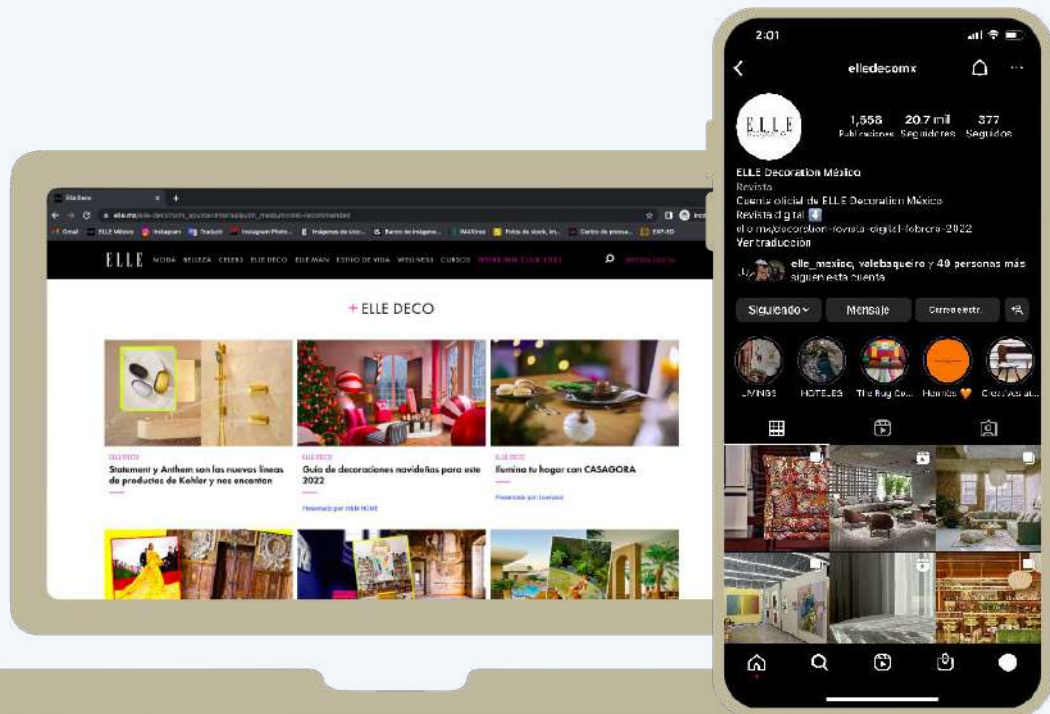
Elle Deco
elle.mx/elle-deco/
Gmail ELLE México Instagram Traducir Instagram Photo... Imágenes de stoc... Banco de imágene... Maxitree Fotos de stock, im... Centro de prensa... EXP-20

ELLE MODA BELLEZA CELEBS ELLE DECO ELLE MAN ESTILO DE VIDA WELLNESS CURSOS

+ ELLE DECO

ELLE DECO
Statement y Anthem son las nuevas líneas de productos de Kohler y nos encantan

ELLE DECO
Guía de decoraciones navideñas para este 2022
Presentado por H&M HOME

ELLE DECO
Ilumina tu hogar con CASAGORA
Presentado por Liverpool

2:01
elledecomx
ELLE
1,558 Publicaciones
20.7 mil Seguidores
377 Seguidos
ELLE Decoration México
Revista
Cuenta oficial de ELLE Decoration México
Revista digital ⬇️
elle.mx/decoration-revista-digital-febrero-2022
Ver traducción
elle_mexico, valebaqueiro y 40 personas más siguen esta cuenta
Siguiendo
Mensaje
Correo electr.
LIVINGS
HOTELES
The Rug Co...
Hermès 🧡
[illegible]